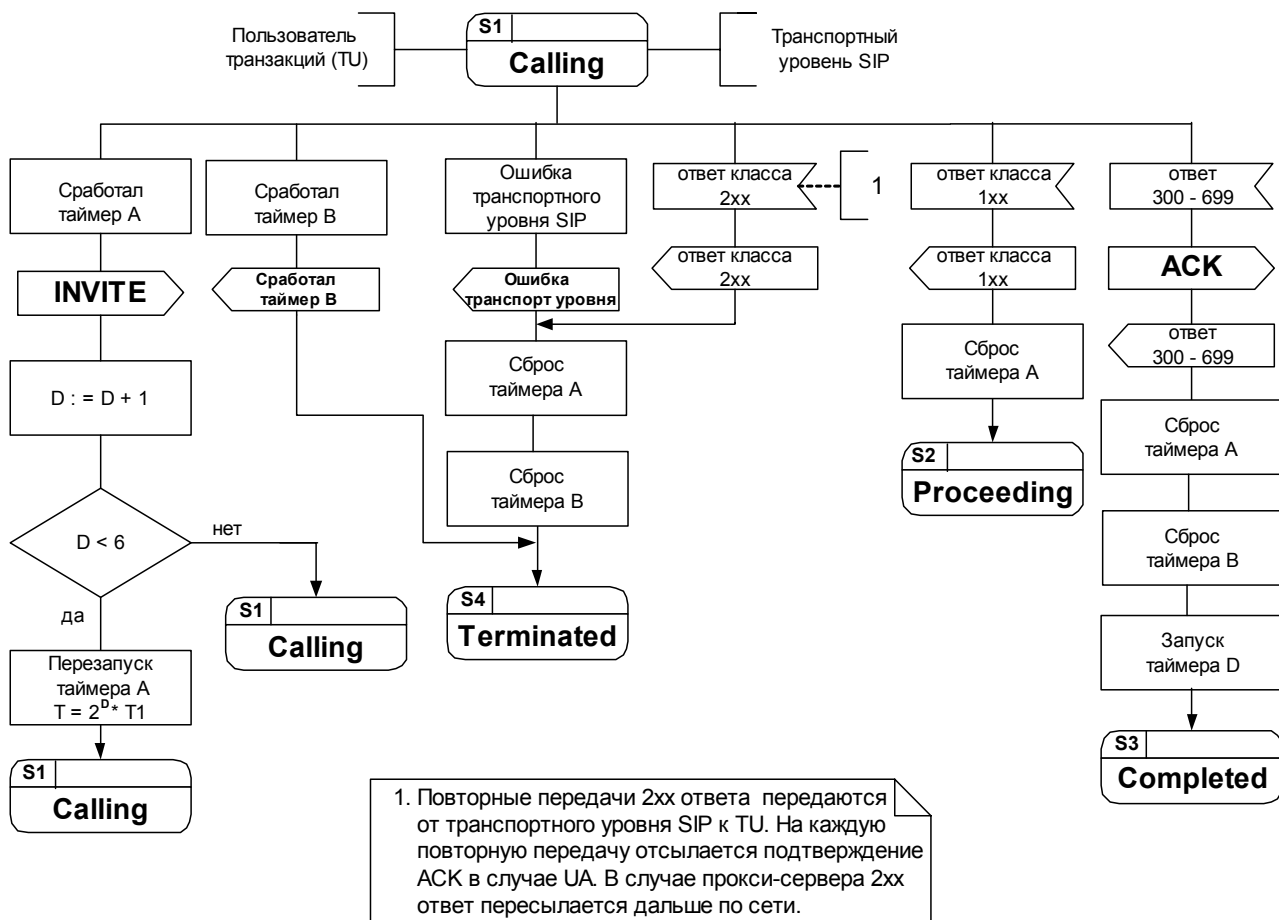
Пользователь транзакций (TU)

S1
Calling

Транспортный уровень SIP

Сработал таймер А

INVITE

D : = D + 1

D < 6

нет

да

Перезапуск таймера А $T = 2^{D} * T1$

S1
Calling

Сработал таймер В

Сработал таймер В

S1
Calling

Ошибка транспортного уровня SIP

Ошибка транспорт уровня

Сброс таймера А

Сброс таймера В

S4
Terminated

ответ класса 2xx

1

ответ класса 2xx

ответ класса 1xx

ответ класса 1xx

Сброс таймера А

S2
Proceeding

ответ 300 - 699

ACK

ответ 300 - 699

Сброс таймера А

Сброс таймера В

Запуск таймера D

S3
Completed

1. Повторные передачи 2xx ответа передаются от транспортного уровня SIP к TU. На каждую повторную передачу отсылается подтверждение ACK в случае UA. В случае прокси-сервера 2xx ответ пересылается дальше по сети.